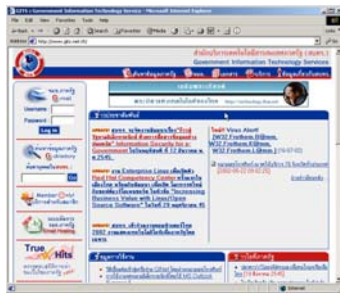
GITS :: Government Information Technology Service - Microsoft Internet Explorer

File Edit View Favorites Tools Help

Back Search Favorites Media

Address http://www.gits.net.th/

สำนักบริการเทคโนโลยีสารสนเทศภาครัฐ (สบทร.)
Government Information Technology Services

Username
Password
Log in

Virus Alert!
[W32.Frethem.B]
W32.Frethem.K@mm
W32.Frethem.L@mm

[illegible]

True Hits

Internet